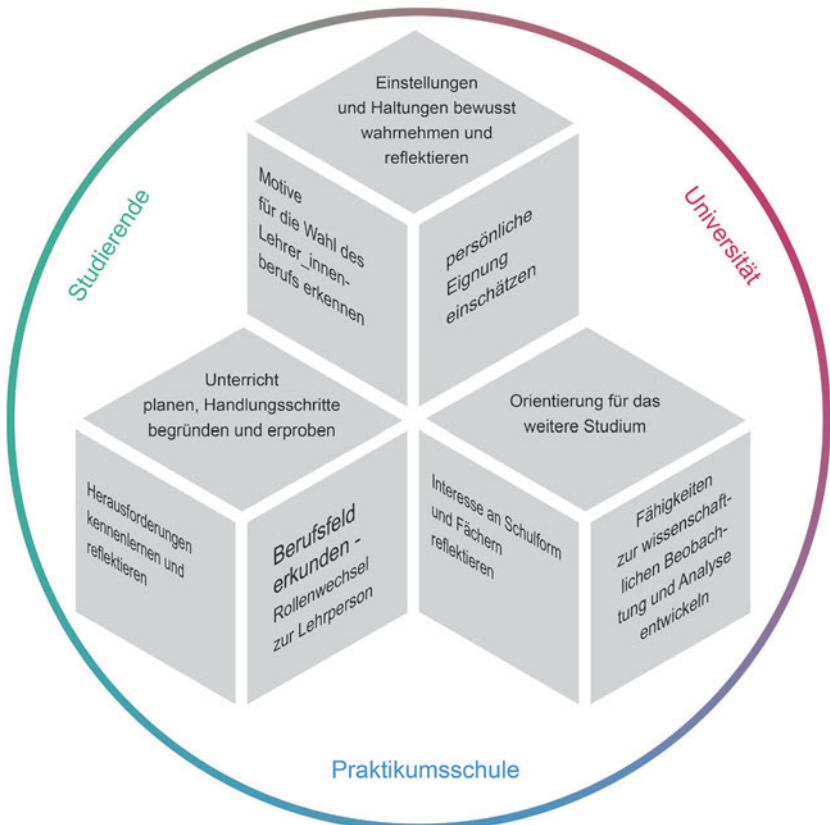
Studierende

Universität

Einstellungen und Haltungen bewusst wahrnehmen und reflektieren

Motive für die Wahl des Lehrer_innenberufs erkennen

persönliche Eignung einschätzen

Unterricht planen, Handlungsschritte begründen und erproben

Orientierung für das weitere Studium

Herausforderungen kennenlernen und reflektieren

Berufsfeld erkunden - Rollenwechsel zur Lehrperson

Interesse an Schulform und Fächern reflektieren

Fähigkeiten zur wissenschaftlichen Beobachtung und Analyse entwickeln

Praktikumsschule